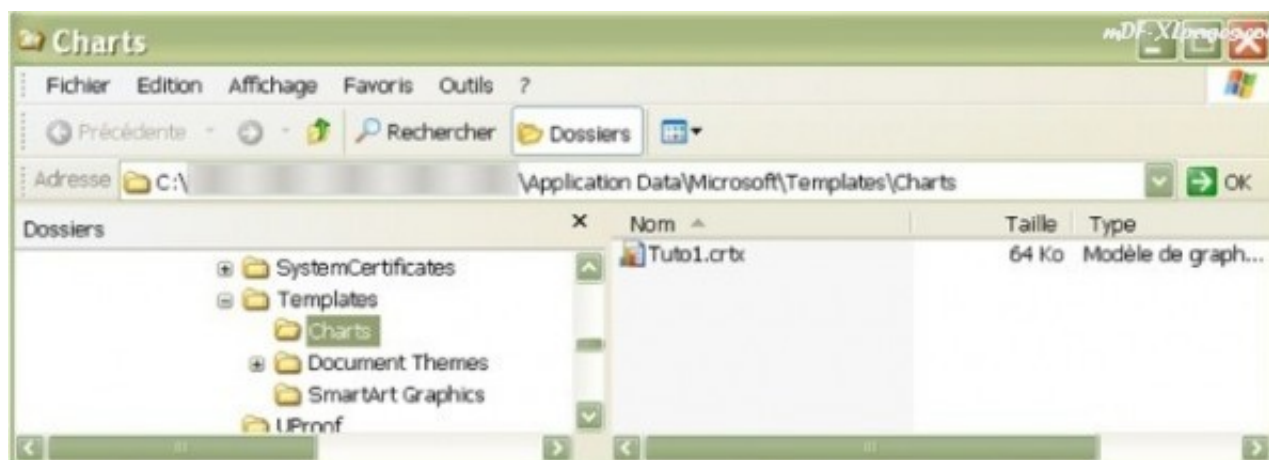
Charts

mDF-XLpages.com

Fichier Edition Affichage Favoris Outils ?

Précédente Rechercher Dossiers

Adresse C:\ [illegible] \Application Data\Microsoft\Templates\Charts OK

Dossiers ×

SystemCertificates
Templates
Charts
Document Themes
SmartArt Graphics
UProof

| Nom | Taille | Type |
|---|---|---|
| Tuto1.crtx | 64 Ko | Modèle de graph... |